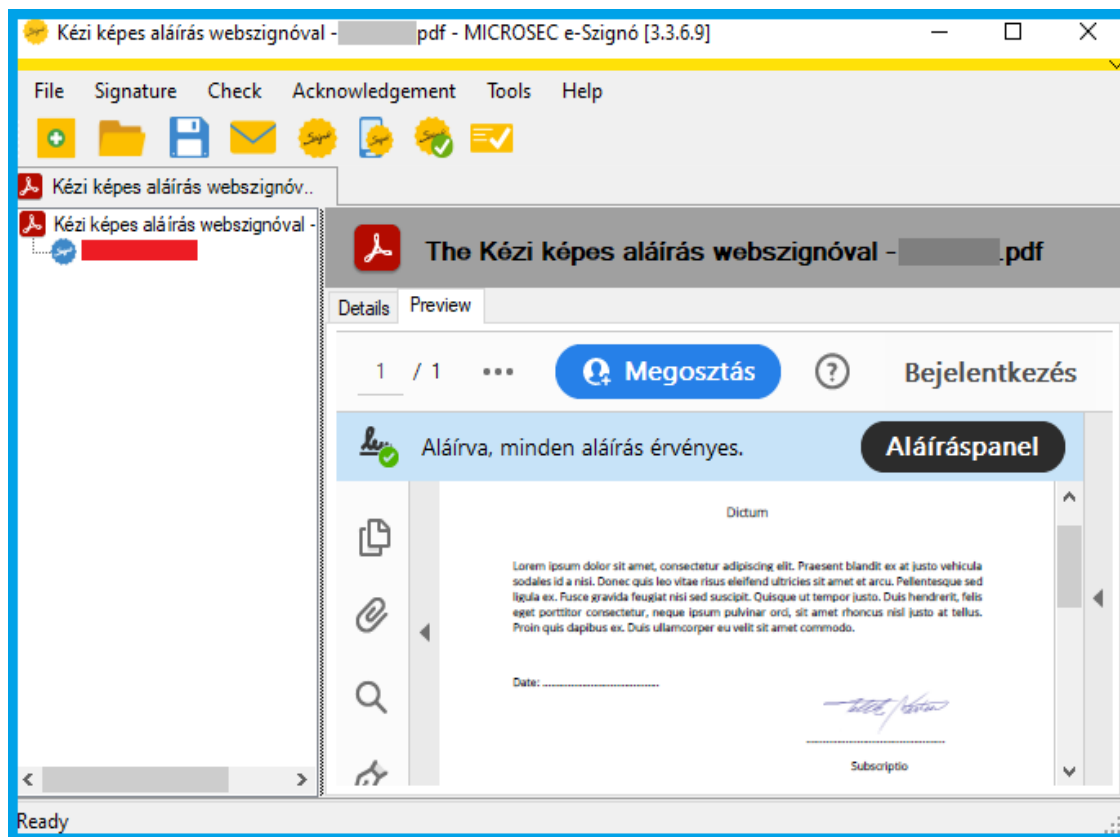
Kézi képes aláírás webszignóval - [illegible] pdf - MICROSEC e-Szignó [3.3.6.9]

File Signature Check Acknowledgement Tools Help

Kézi képes aláírás webszignóv..

Kézi képes aláírás webszignóval -

The Kézi képes aláírás webszignóval - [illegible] .pdf

Details Preview

1 / 1 ••• Megosztás ? Bejelentkezés

Aláírva, minden aláírás érvényes. Aláíráspanel

Dictum

Lorem ipsum dolor sit amet, consectetur adipiscing elit. Praesent blandit ex at justo vehicula sodales id a nisi. Donec quis leo vitae risus eleifend ultricies sit amet et arcu. Pellentesque sed ligula ex. Fusce gravida feugiat nisi sed suscipit. Quisque ut tempor justo. Duis hendrerit, felis eget porttitor consectetur, neque ipsum pulvinar orci, sit amet rhoncus nisl justo at tellus. Proin quis dapibus ex. Duis ullamcorper eu velit sit amet commodo.

Date: ..............................................

Subscriptio

Ready